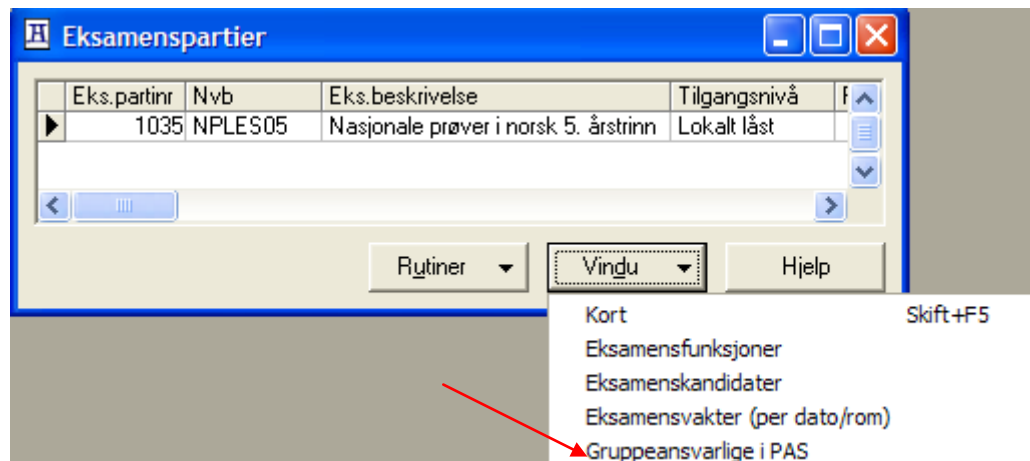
Eksamenspartier

| | Eks.partinr | Nvb | Eks.beskrivelse | Tilgangsnivå | F |
|---|---|---|---|---|---|
| ▶ | 1035 | NPLES05 | Nasjonale prøver i norsk 5. årstrinn | Lokalt låst | |

Rutiner
Vindu
Hjelp

Kort Skift+F5
Eksamensfunksjoner
Eksamenskandidater
Eksamensvakter (per dato/rom)
Gruppeansvarlige i PAS